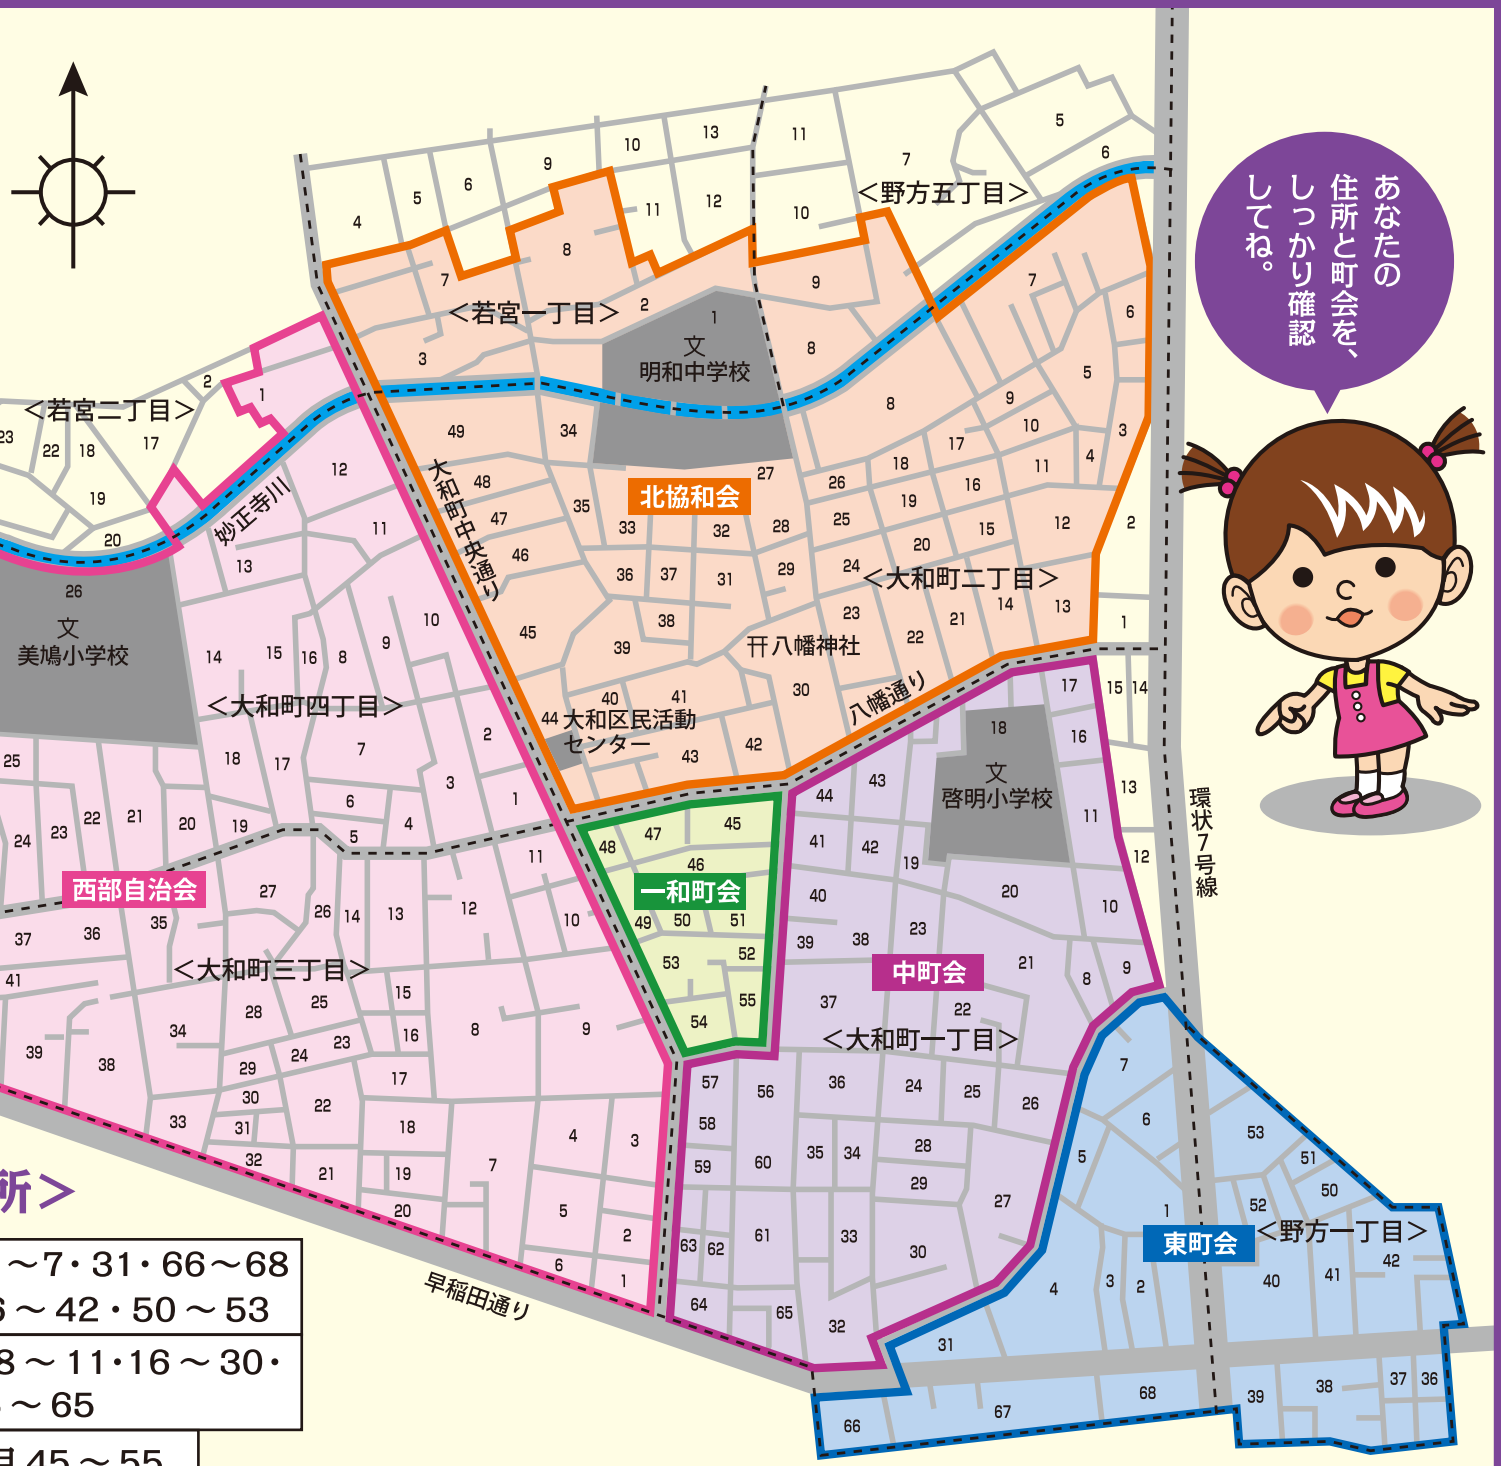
あなたの住所と町会を、しっかり確認してね。

<野方五丁目>
<若宮一丁目>
<若宮二丁目>
文
明和中学校
北協和会
大和町中央通り
妙正寺川
文
美鳩小学校
<大和町四丁目>
<大和町二丁目>
八幡神社
八幡通り
大和区民活動センター
文
啓明小学校
西部自治会
一和町会
中町会
<大和町三丁目>
<大和町一丁目>
環状7号線
東町会
<野方一丁目>
早稲田通り

4 5 6 9 10 13 11 7 5 6 12 11 10 8 7 2 1 9 8 7 6 5 3 4 3 2 1 3 23 22 18 17 19 20 2 1 12 11 13 26 49 34 48 47 35 33 32 28 27 26 25 24 18 19 17 16 20 15 14 13 12 11 10 9 8 46 36 37 31 29 23 22 21 45 38 39 40 41 44 42 43 30 10 9 8 14 15 16 25 18 17 7 2 3 1 6 4 5 22 21 20 19 24 23 11 27 26 14 13 12 10 35 37 36 41 28 25 15 34 16 8 9 39 38 24 23 29 17 30 22 18 33 31 32 21 19 20 7 4 3 5 2 6 1 47 45 48 46 49 50 51 53 52 54 55 17 15 14 18 16 43 44 13 41 42 11 19 12 40 20 10 39 38 23 21 9 8 37 22 7 36 24 25 26 57 56 58 6 59 60 35 34 28 29 5 27 61 33 30 63 62 64 65 32 31 4 3 2 1 53 51 50 52 40 41 42 66 67 68 39 38 37 36

所>
～7・31・66～68
～42・50～53
8～11・16～30・
～65
45～55